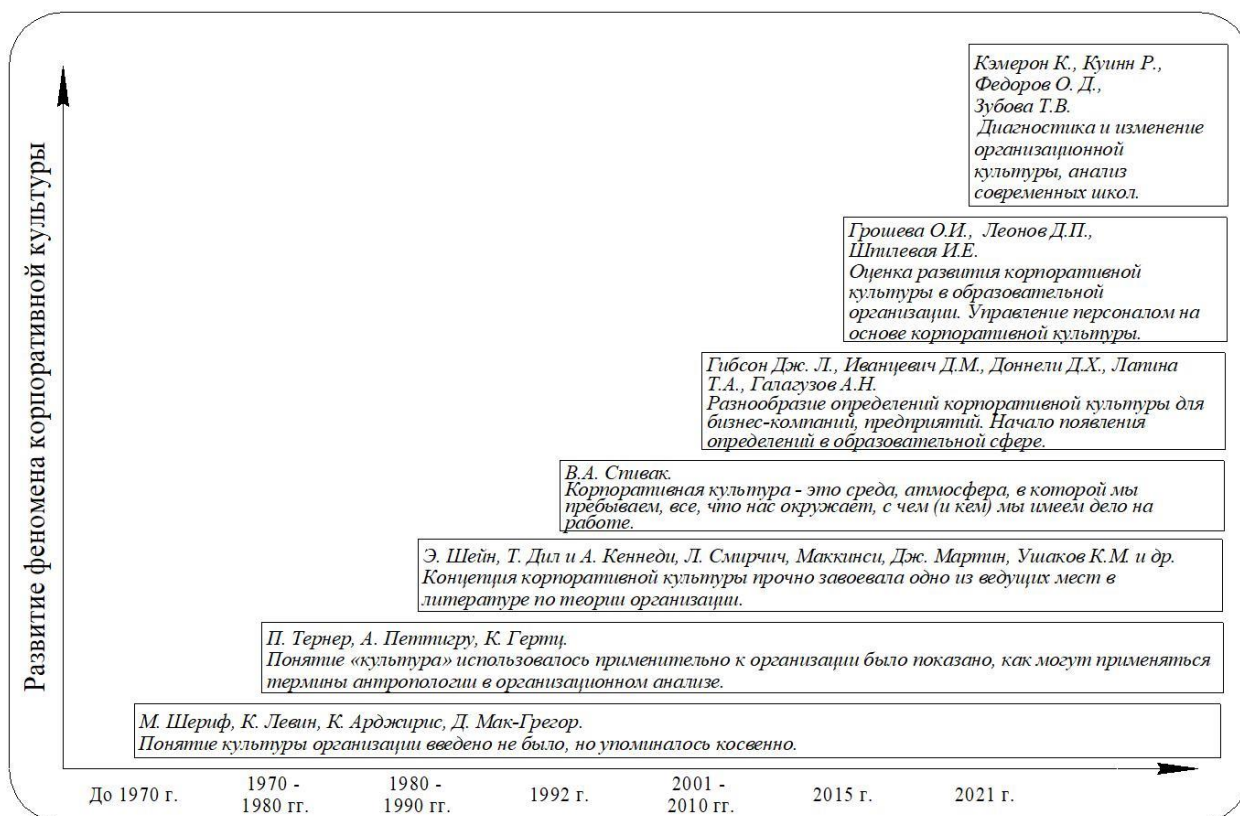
Развитие феномена корпоративной культуры

Кэмерон К., Куинн Р., Федоров О. Д., Зубова Т.В.
Диагностика и изменение организационной культуры, анализ современных школ.

Грошева О.И., Леонов Д.П., Шпилевая И.Е.
Оценка развития корпоративной культуры в образовательной организации. Управление персоналом на основе корпоративной культуры.

Гибсон Дж. Л., Иванцевич Д.М., Доннели Д.Х., Лапина Т.А., Галагузов А.Н.
Разнообразие определений корпоративной культуры для бизнес-компаний, предприятий. Начало появления определений в образовательной сфере.

В.А. Спивак.
Корпоративная культура - это среда, атмосфера, в которой мы пребываем, все, что нас окружает, с чем (и кем) мы имеем дело на работе.

Э. Шейн, Т. Дил и А. Кеннеди, Л. Смирчич, Маккинси, Дж. Мартин, Ушаков К.М. и др.
Концепция корпоративной культуры прочно завоевала одно из ведущих мест в литературе по теории организации.

П. Тернер, А. Петтигру, К. Гертц.
Понятие «культура» использовалось применительно к организации было показано, как могут применяться термины антропологии в организационном анализе.

М. Шериф, К. Левин, К. Арджирис, Д. Мак-Грегор.
Понятие культуры организации введено не было, но упоминалось косвенно.

До 1970 г.
1970 - 1980 гг.
1980 - 1990 гг.
1992 г.
2001 - 2010 гг.
2015 г.
2021 г.